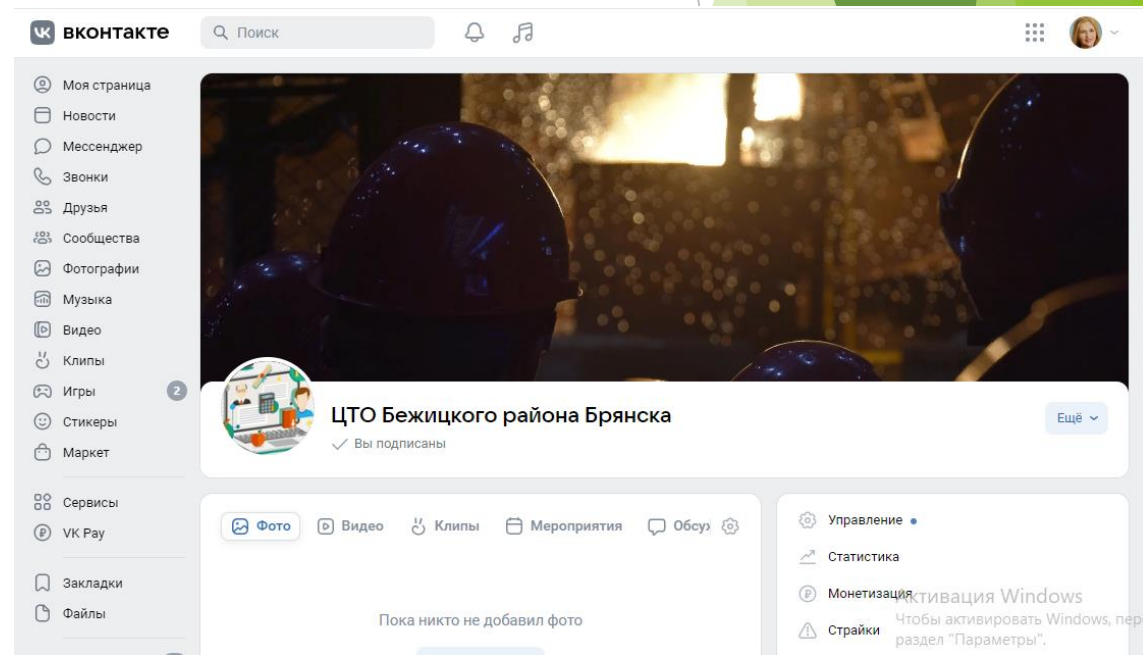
вконтакте
Поиск

Моя страница
Новости
Мессенджер
Звонки
Друзья
Сообщества
Фотографии
Музыка
Видео
Клипы
Игры 2
Стикеры
Маркет
Сервисы
VK Pay
Закладки
Файлы

ЦТО Бежицкого района Брянска
Вы подписаны
Ещё

Фото
Видео
Клипы
Мероприятия
Обсу

Пока никто не добавил фото

Управление
Статистика
Монетизация
Страйки

Активация Windows
Чтобы активировать Windows, пер
раздел "Параметры".